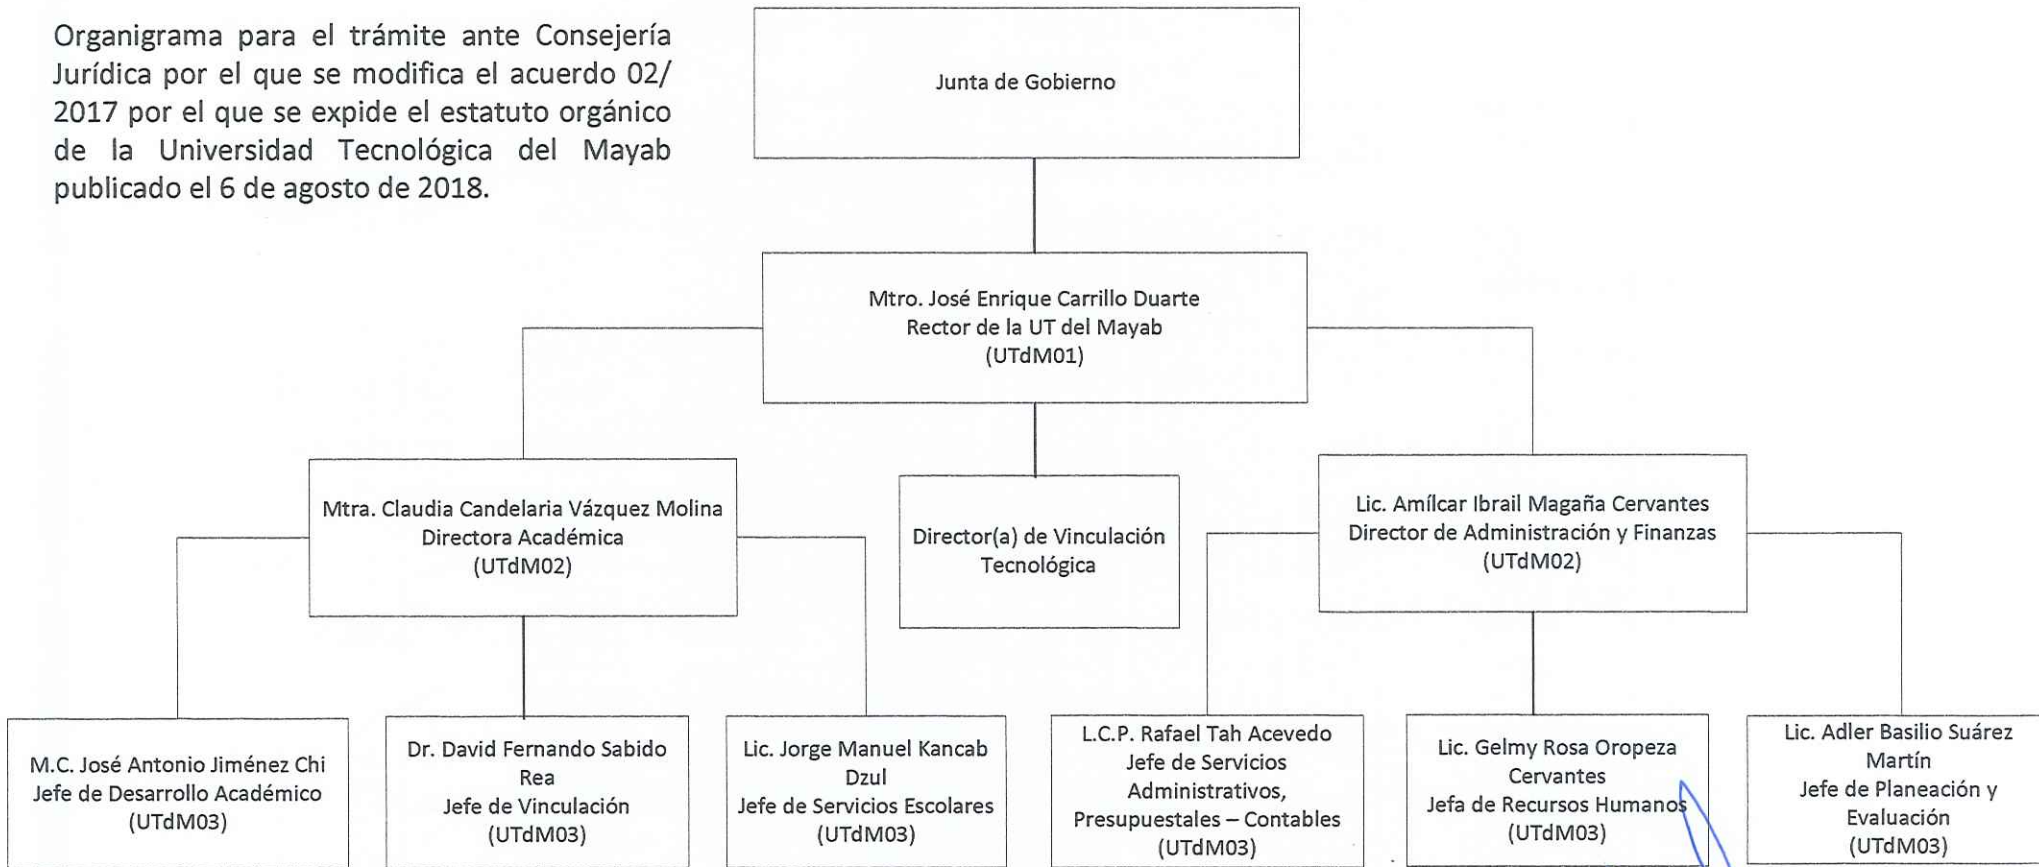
Organigrama para el trámite ante Consejería Jurídica por el que se modifica el acuerdo 02/ 2017 por el que se expide el estatuto orgánico de la Universidad Tecnológica del Mayab publicado el 6 de agosto de 2018.

Junta de Gobierno

Mtro. José Enrique Carrillo Duarte
Rector de la UT del Mayab
(UTdM01)

Mtra. Claudia Candelaria Vázquez Molina
Directora Académica
(UTdM02)

Director(a) de Vinculación Tecnológica

Lic. Amílcar Ibrail Magaña Cervantes
Director de Administración y Finanzas
(UTdM02)

M.C. José Antonio Jiménez Chi
Jefe de Desarrollo Académico
(UTdM03)

Dr. David Fernando Sabido Rea
Jefe de Vinculación
(UTdM03)

Lic. Jorge Manuel Kancab Dzul
Jefe de Servicios Escolares
(UTdM03)

L.C.P. Rafael Tah Acevedo
Jefe de Servicios Administrativos, Presupuestales – Contables
(UTdM03)

Lic. Gelmy Rosa Oropeza Cervantes
Jefa de Recursos Humanos
(UTdM03)

Lic. Adler Basilio Suárez Martín
Jefe de Planeación y Evaluación
(UTdM03)